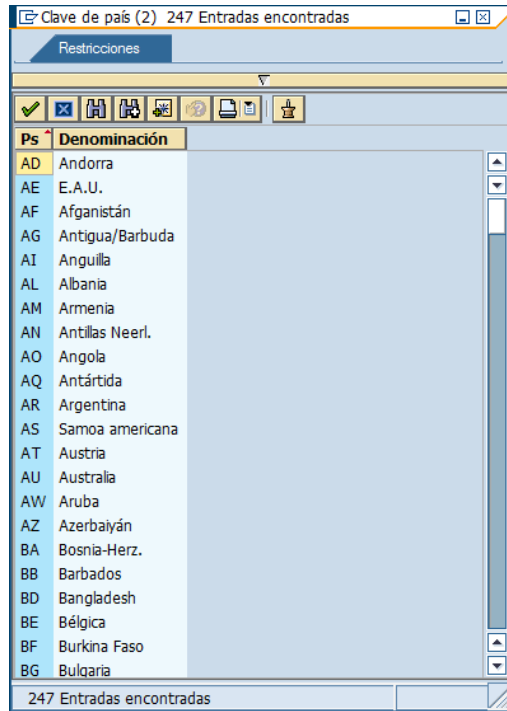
Clave de país (2) 247 Entradas encontradas

Restricciones

| Ps | Denominación |
|---|---|
| AD | Andorra |
| AE | E.A.U. |
| AF | Afganistán |
| AG | Antigua/Barbuda |
| AI | Anguilla |
| AL | Albania |
| AM | Armenia |
| AN | Antillas Neerl. |
| AO | Angola |
| AQ | Antártida |
| AR | Argentina |
| AS | Samoa americana |
| AT | Austria |
| AU | Australia |
| AW | Aruba |
| AZ | Azerbaiyán |
| BA | Bosnia-Herz. |
| BB | Barbados |
| BD | Bangladesh |
| BE | Bélgica |
| BF | Burkina Faso |
| BG | Bulgaria |

247 Entradas encontradas